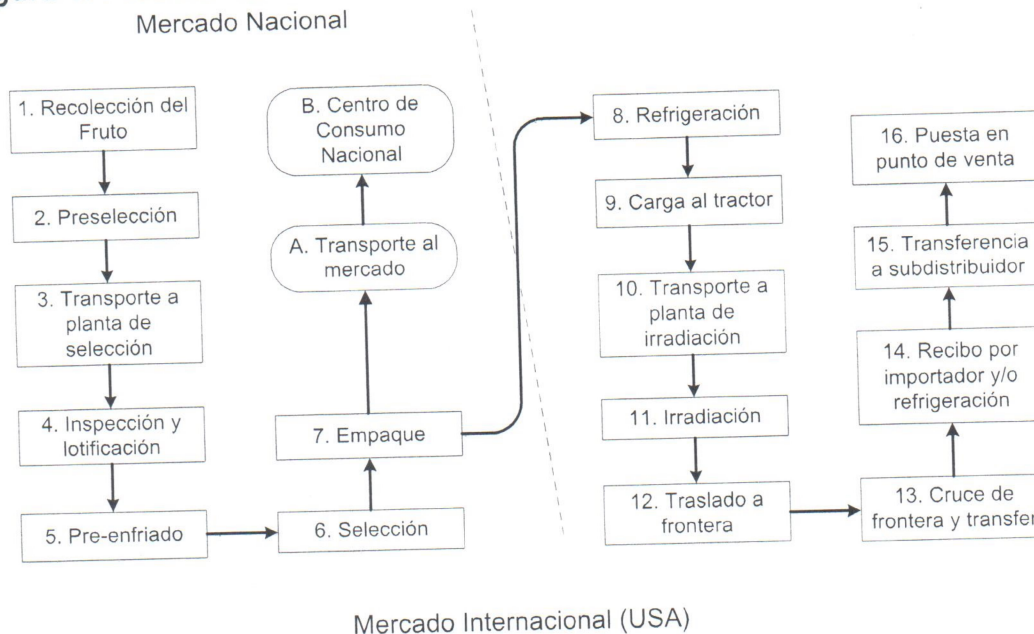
Mercado Nacional

1. Recolección del Fruto

2. Preselección

3. Transporte a planta de selección

4. Inspección y lotificación

5. Pre-enfriado

6. Selección

7. Empaque

A. Transporte al mercado

B. Centro de Consumo Nacional

8. Refrigeración

9. Carga al tractor

10. Transporte a planta de irradiación

11. Irradiación

12. Traslado a frontera

13. Cruce de frontera y transfer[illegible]

14. Recibo por importador y/o refrigeración

15. Transferencia a subdistribuidor

16. Puesta en punto de venta

Mercado Internacional (USA)